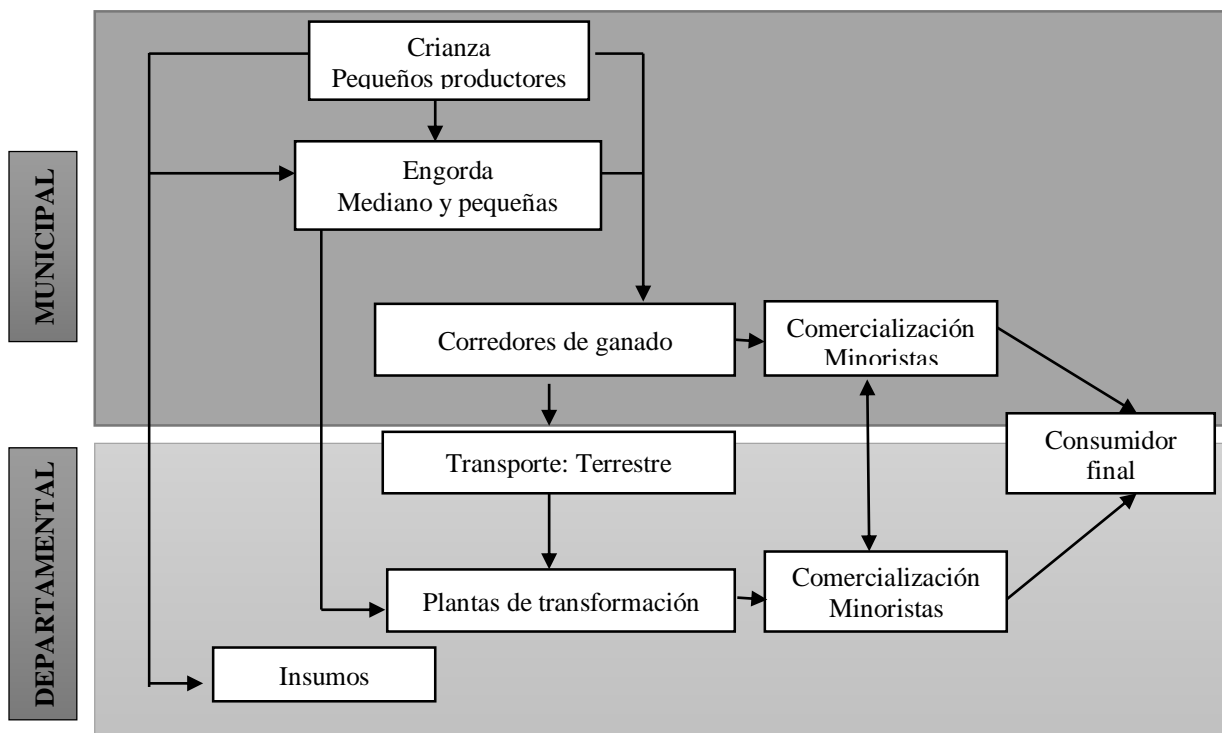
MUNICIPAL

Crianza
Pequeños productores

Engorda
Mediano y pequeñas

Corredores de ganado

Comercialización
Minoristas

DEPARTAMENTAL

Transporte: Terrestre

Consumidor
final

Plantas de transformación

Comercialización
Minoristas

Insumos